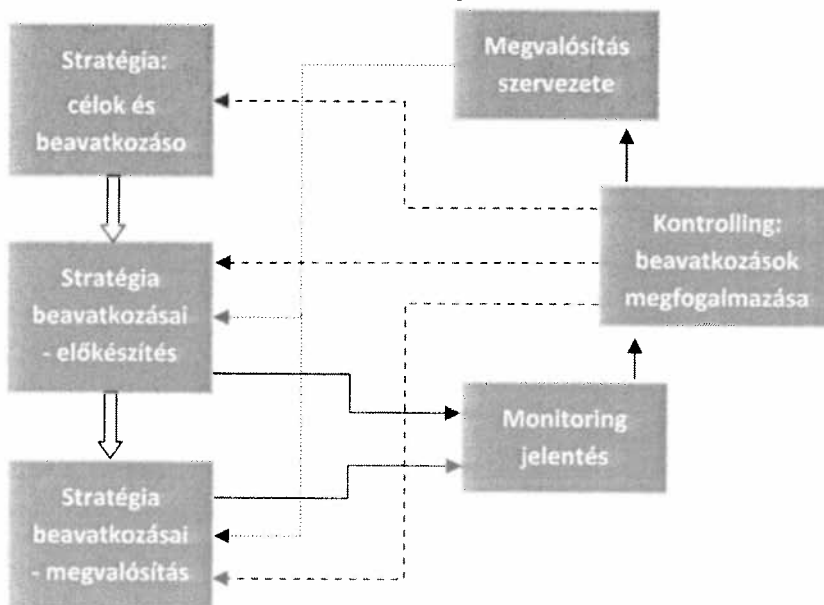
Stratégia: célok és beavatkozáso

Megvalósítás szervezete

Kontrolling: beavatkozások megfogalmazása

Stratégia beavatkozásai - előkészítés

Monitoring jelentés

Stratégia beavatkozásai - megvalósítás